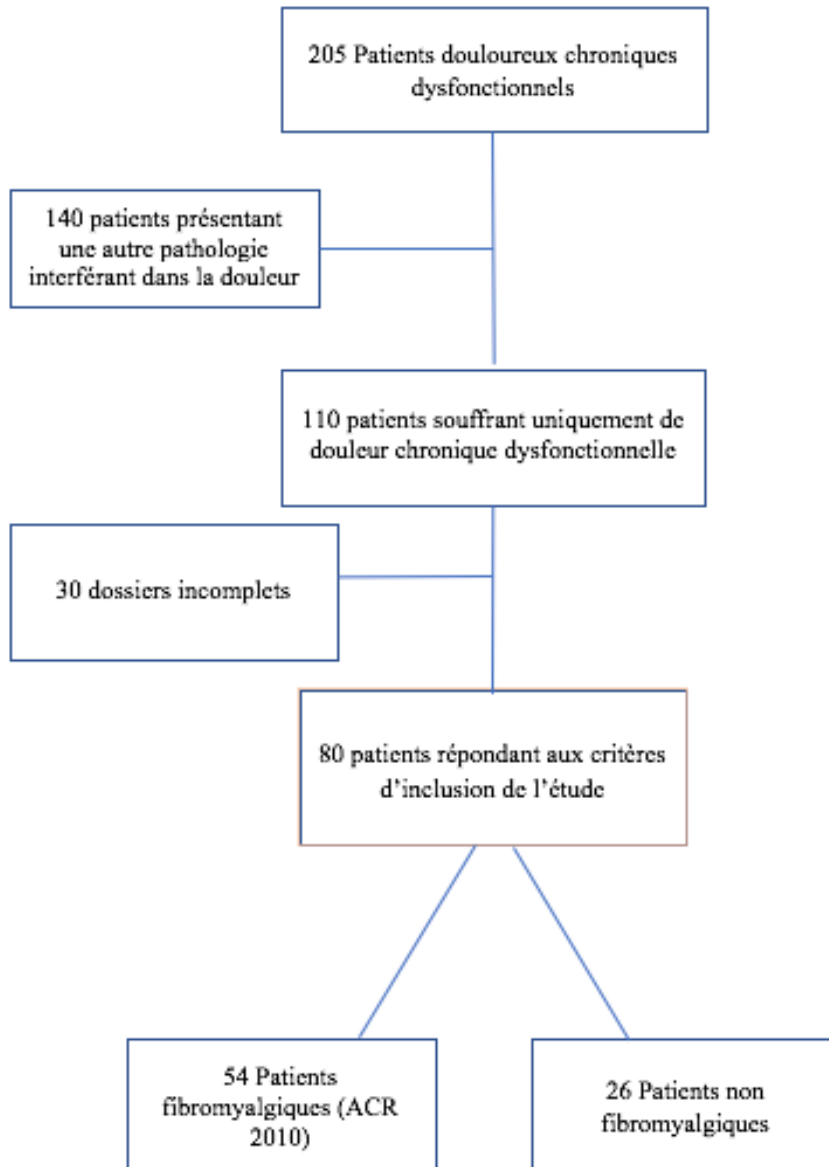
205 Patients douloureux chroniques dysfonctionnels

140 patients présentant une autre pathologie interférant dans la douleur

110 patients souffrant uniquement de douleur chronique dysfonctionnelle

30 dossiers incomplets

80 patients répondant aux critères d'inclusion de l'étude

54 Patients fibromyalgiques (ACR 2010)

26 Patients non fibromyalgiques